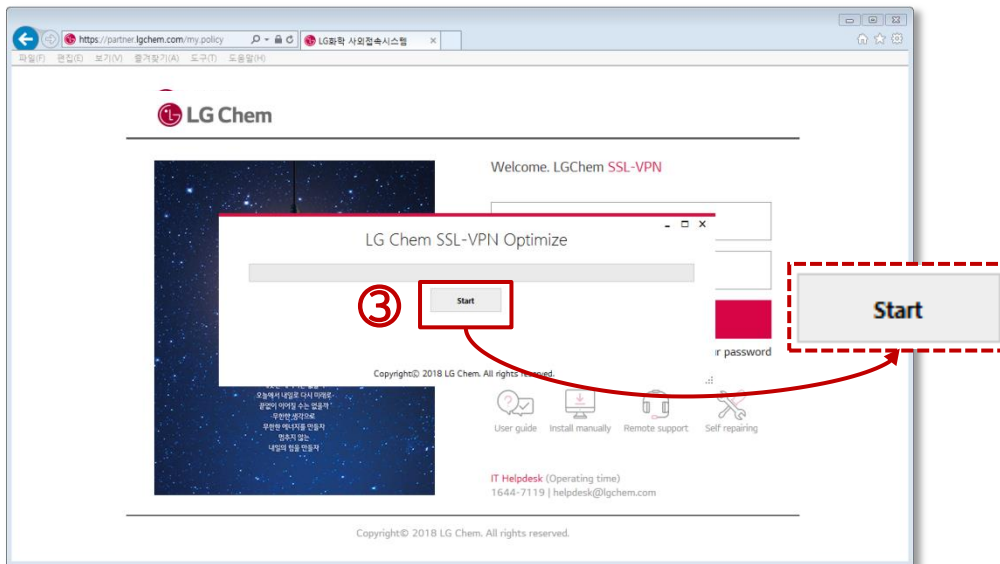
https://partner.lgchem.com/my.policy
LG화학 사외접속시스템
파일(F) 편집(E) 보기(V) 즐겨찾기(A) 도구(T) 도움말(H)

LG Chem

Welcome. LGChem SSL-VPN

LG Chem SSL-VPN Optimize

③

Start

Copyright© 2018 LG Chem. All rights reserved.

r password

오늘에서 내일로 다시 미래로
끝없이 이어질 수는 없을까
무한한 생각으로
무한한 에너지를 만들자
멈추지 않는
내일의 힘을 만들자

User guide
Install manually
Remote support
Self repairing

IT Helpdesk (Operating time)
1644-7119 | helpdesk@lgchem.com

Copyright© 2018 LG Chem. All rights reserved.

Start